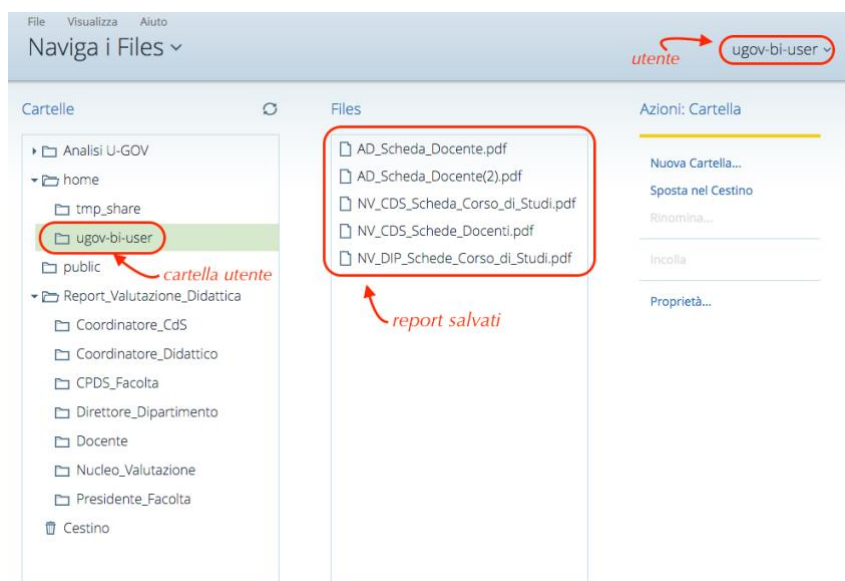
File Visualizza Aiuto

Naviga i Files

utente

ugov-bi-user

Cartelle

Analisi U-GOV
home
tmp_share
ugov-bi-user
public
Report_Valutazione_Didattica
Coordinatore_CdS
Coordinatore_Didattico
CPDS_Facolta
Direttore_Dipartimento
Docente
Nucleo_Valutazione
Presidente_Facolta
Cestino

cartella utente

Files

AD_Scheda_Docente.pdf
AD_Scheda_Docente(2).pdf
NV_CDS_Scheda_Corso_di_Studi.pdf
NV_CDS_Schede_Docenti.pdf
NV_DIP_Schede_Corso_di_Studi.pdf

report salvati

Azioni: Cartella

Nuova Cartella...
Sposta nel Cestino
Rinomina...
Incolla
Proprietà...